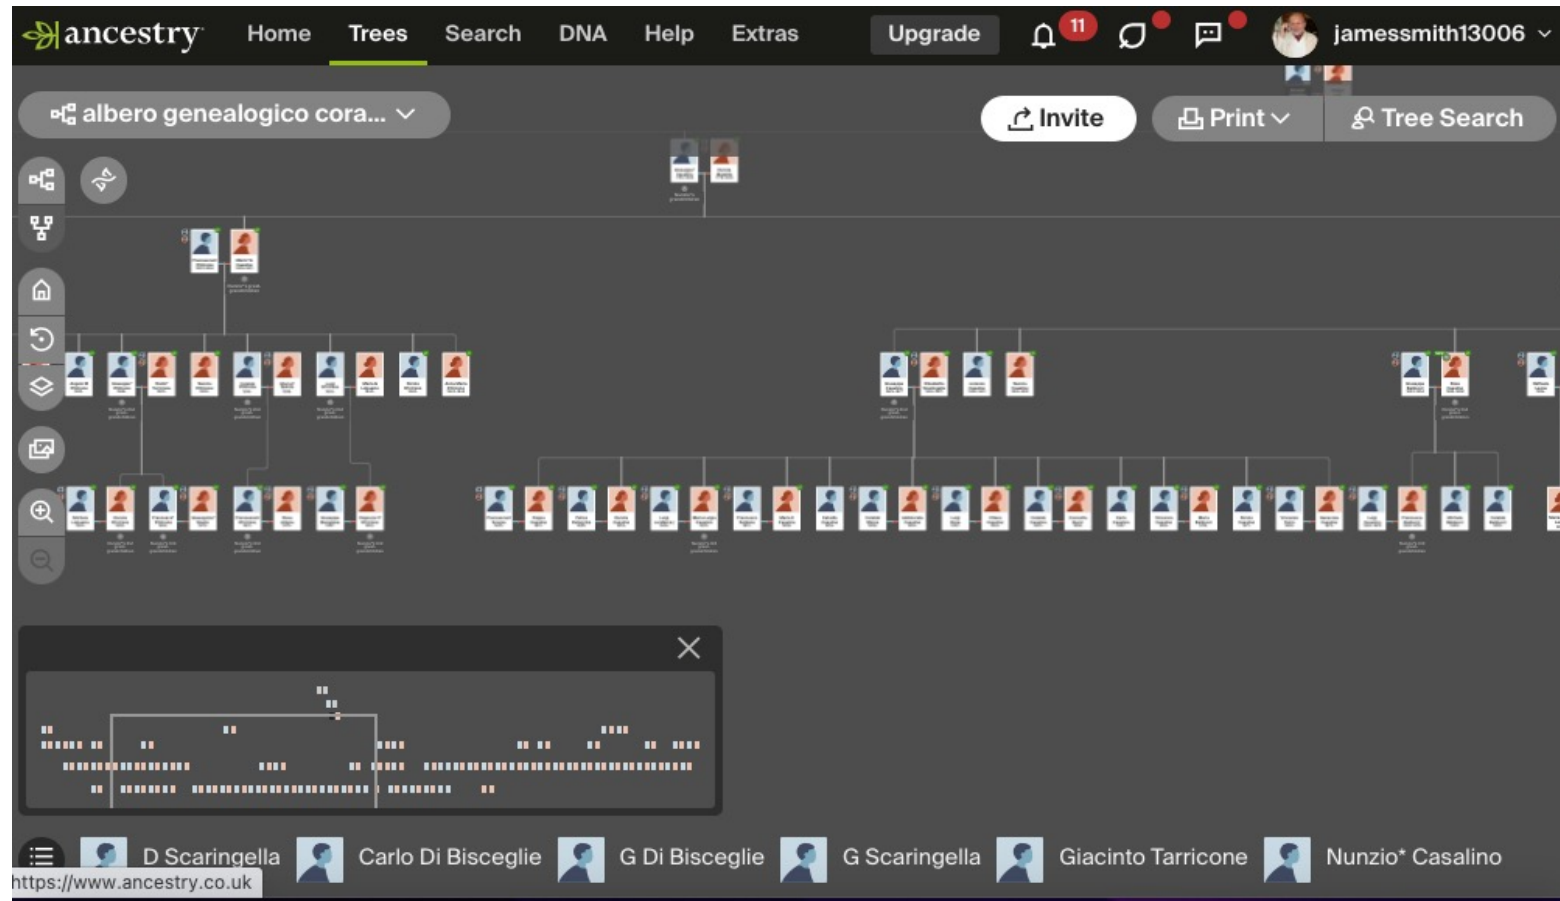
ancestry Home Trees Search DNA Help Extras Upgrade 11 jamessmith13006

albero genealogico cora...

Invite Print Tree Search

D Scaringella Carlo Di Bisceglie G Di Bisceglie G Scaringella Giacinto Tarricone Nunzio* Casalino

https://www.ancestry.co.uk